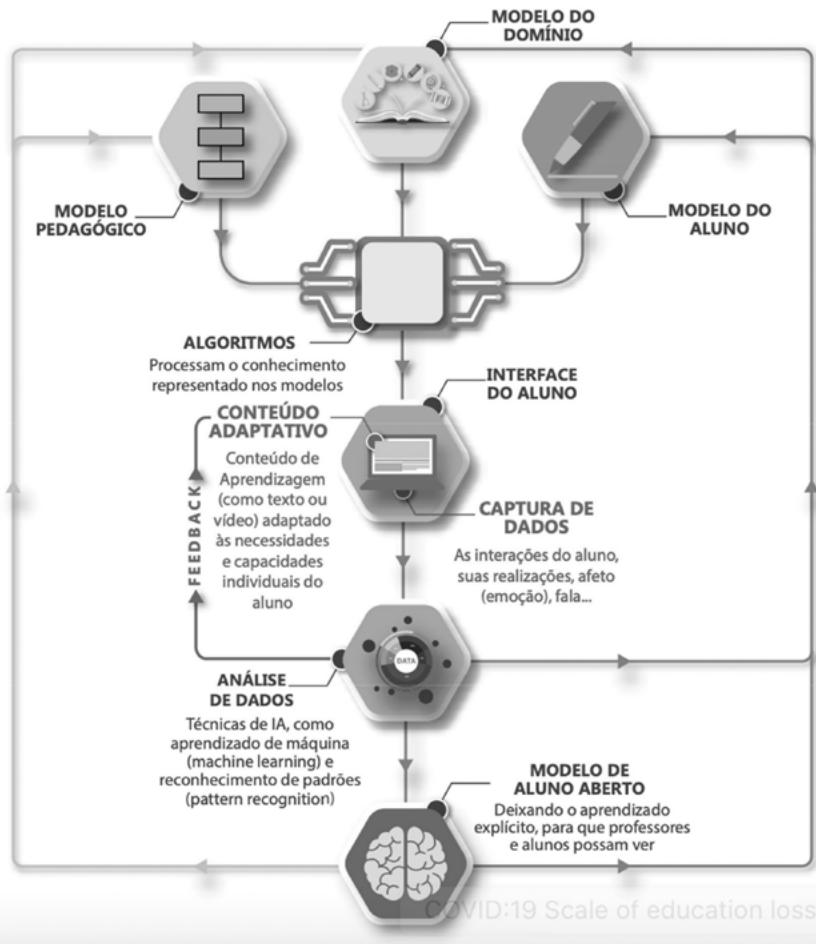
MODELO DO DOMÍNIO

MODELO PEDAGÓGICO

MODELO DO ALUNO

ALGORITMOS
Processam o conhecimento representado nos modelos

INTERFACE DO ALUNO

CONTEÚDO ADAPTATIVO
Conteúdo de Aprendizagem (como texto ou vídeo) adaptado às necessidades e capacidades individuais do aluno

FEEDBACK

CAPTURA DE DADOS
As interações do aluno, suas realizações, afeto (emoção), fala...

DATA

ANÁLISE DE DADOS
Técnicas de IA, como aprendizado de máquina (machine learning) e reconhecimento de padrões (pattern recognition)

MODELO DE ALUNO ABERTO
Deixando o aprendizado explícito, para que professores e alunos possam ver

COVID-19 Scale of education loss